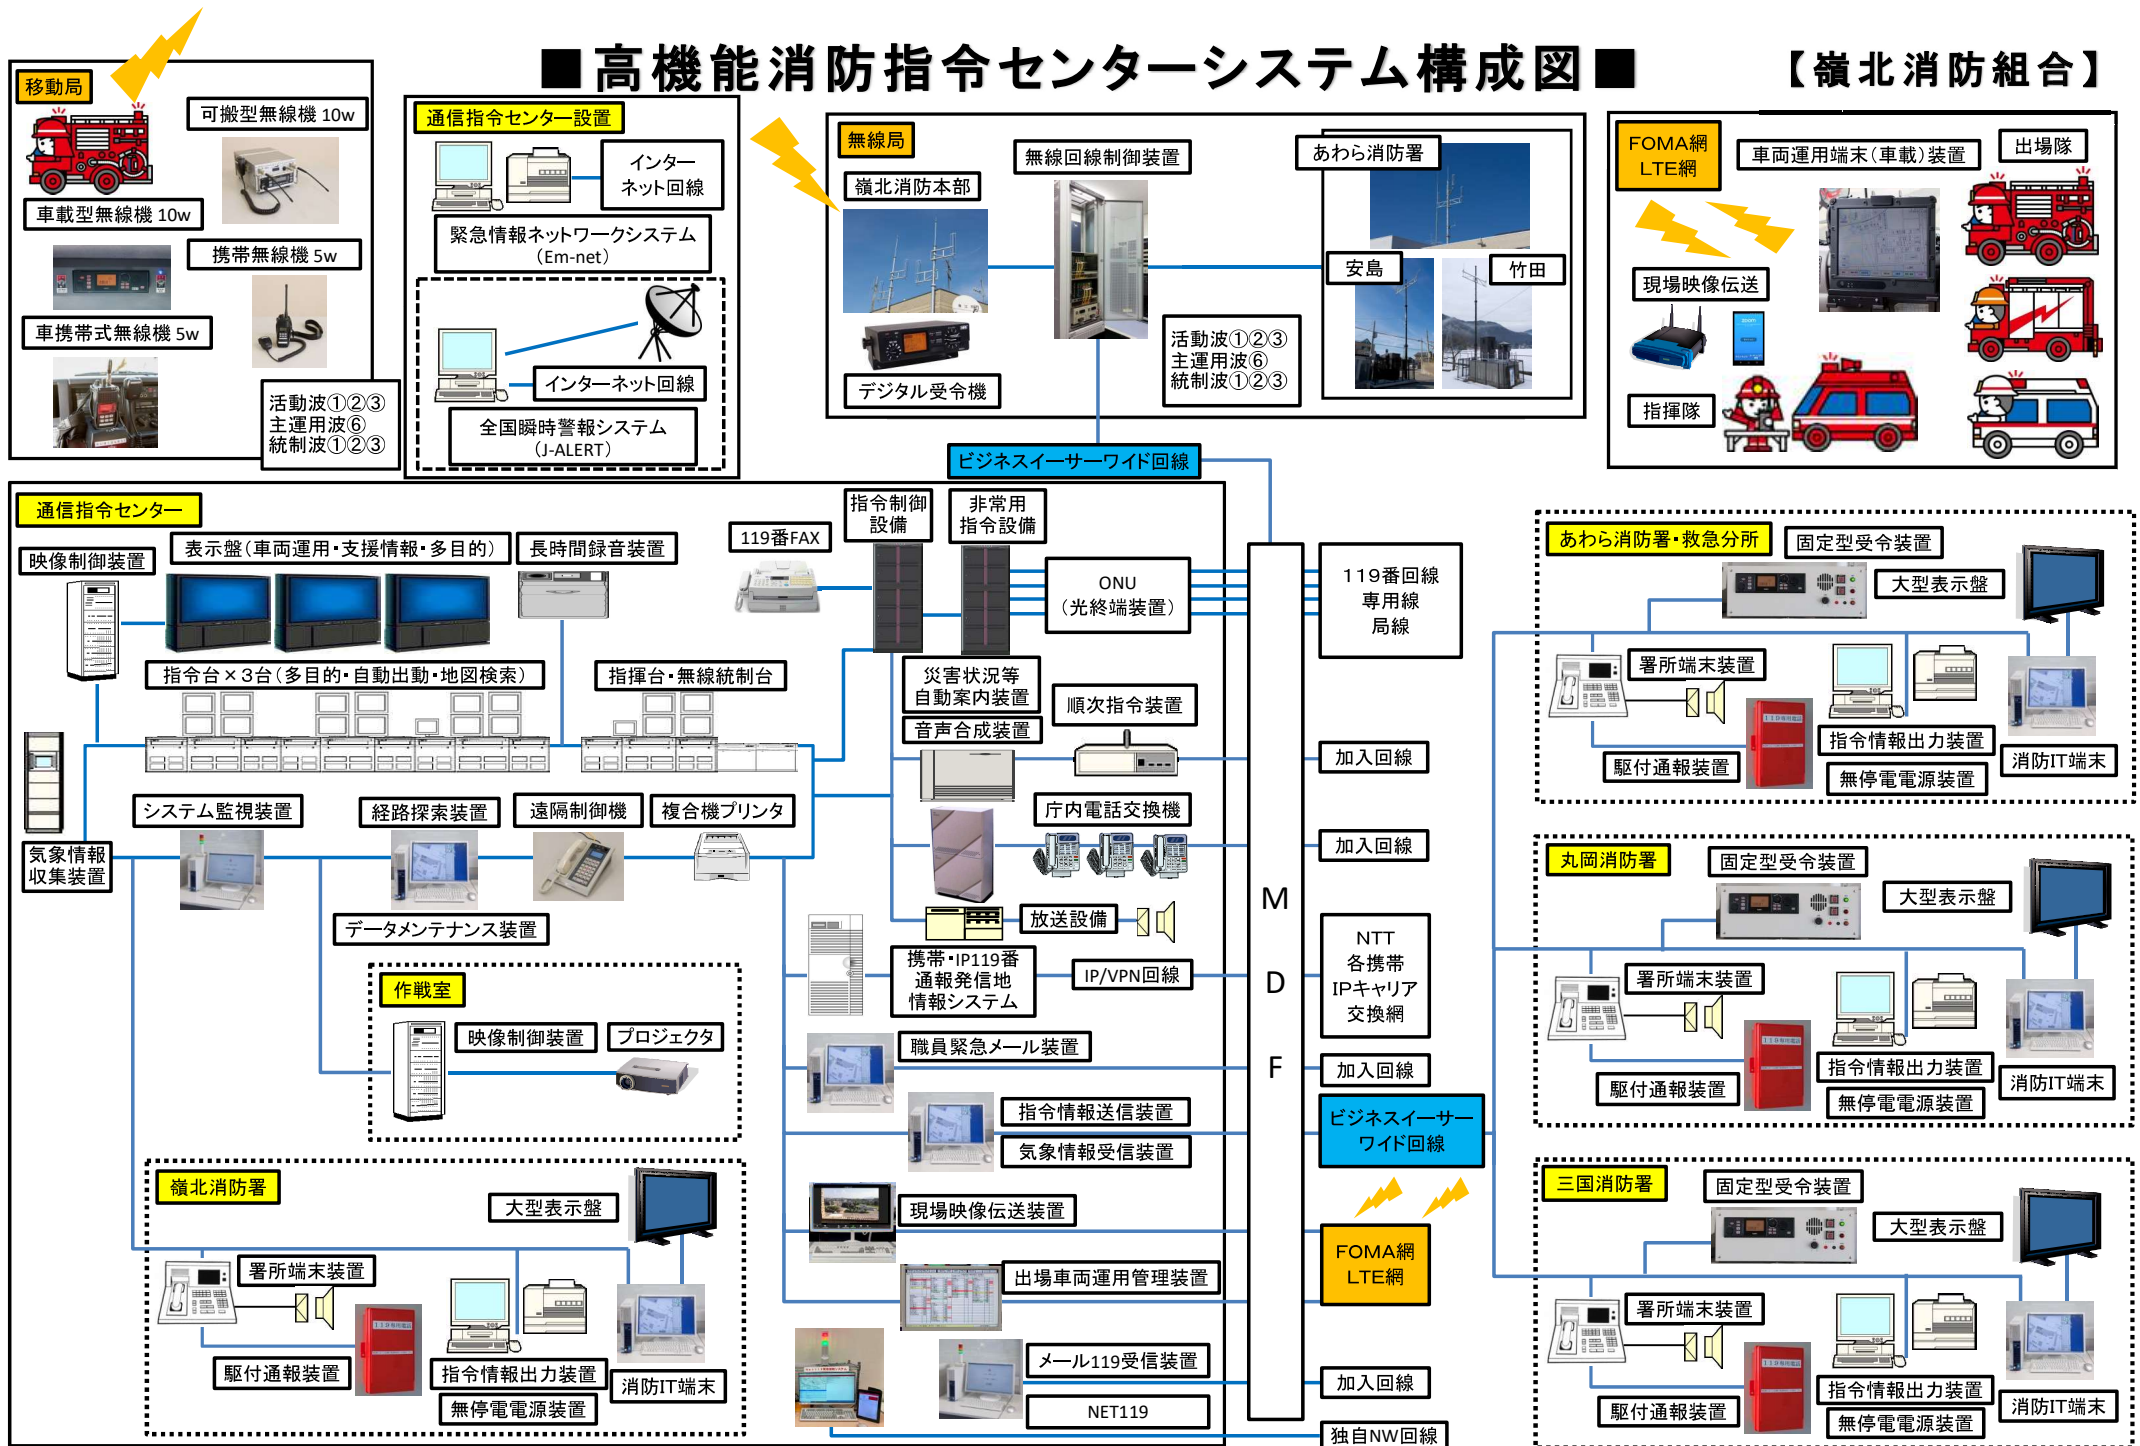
■高機能消防指令センターシステム構成図■

【嶺北消防組合】

移動局

可搬型無線機 10w

車載型無線機 10w

携帯無線機 5w

車携帯式無線機 5w

活動波①②③
主運用波⑥
統制波①②③

通信指令センター設置

インターネット回線

緊急情報ネットワークシステム（Em-net）

インターネット回線

全国瞬時警報システム（J-ALERT）

無線局

嶺北消防本部

無線回線制御装置

あわら消防署

安島

竹田

デジタル受令機

活動波①②③
主運用波⑥
統制波①②③

FOMA網 LTE網

車両運用端末（車載）装置

出場隊

現場映像伝送

指揮隊

ビジネスイーサーワイド回線

通信指令センター

映像制御装置

表示盤（車両運用・支援情報・多目的）

長時間録音装置

119番FAX

指令制御設備

非常用指令設備

ONU（光終端装置）

119番回線 専用線 局線

指令台×3台（多目的・自動出動・地図検索）

指揮台・無線統制台

災害状況等自動案内装置

順次指令装置

音声合成装置

加入回線

システム監視装置

経路探索装置

遠隔制御機

複合機プリンタ

庁内電話交換機

加入回線

気象情報収集装置

データメンテナンス装置

放送設備

M

D

F

携帯・IP119番通報発信地情報システム

IP/VPN回線

NTT 各携帯 IPキャリア 交換網

作戦室

映像制御装置

プロジェクタ

職員緊急メール装置

加入回線

指令情報送信装置

気象情報受信装置

ビジネスイーサーワイド回線

嶺北消防署

大型表示盤

現場映像伝送装置

署所端末装置

FOMA網 LTE網

出場車両運用管理装置

駆付通報装置

指令情報出力装置

消防IT端末

無停電電源装置

メール119受信装置

加入回線

NET119

独自NW回線

あわら消防署・救急分所

固定型受令装置

大型表示盤

署所端末装置

指令情報出力装置

消防IT端末

駆付通報装置

無停電電源装置

丸岡消防署

固定型受令装置

大型表示盤

署所端末装置

指令情報出力装置

消防IT端末

駆付通報装置

無停電電源装置

三国消防署

固定型受令装置

大型表示盤

署所端末装置

指令情報出力装置

消防IT端末

駆付通報装置

無停電電源装置